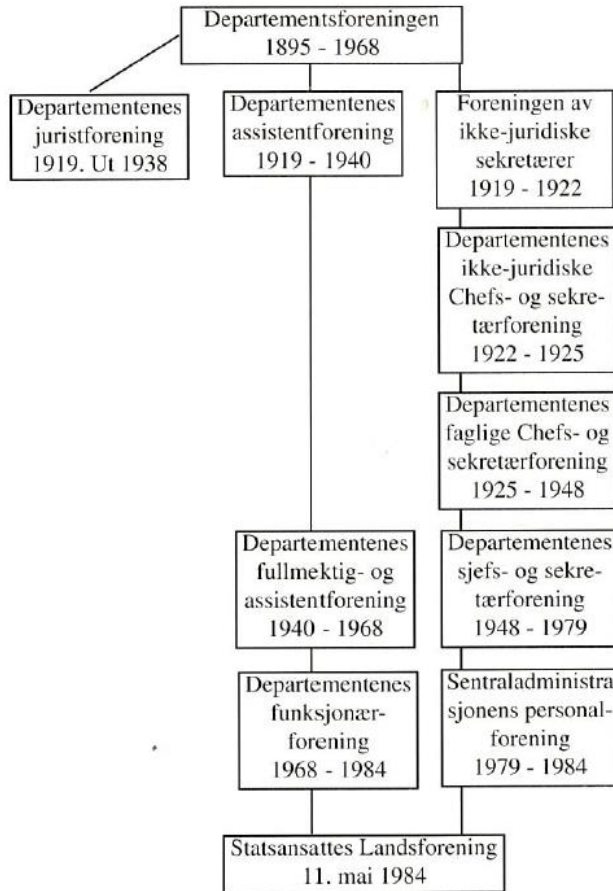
Departementsforeningen
1895 - 1968

Departementenes juristforening 1919. Ut 1938

Departementenes assistentforening 1919 - 1940

Foreningen av ikke-juridiske sekretærer 1919 - 1922

Departementenes ikke-juridiske Chefs- og sekretærforening 1922 - 1925

Departementenes faglige Chefs- og sekretærforening 1925 - 1948

Departementenes fullmektig- og assistentforening 1940 - 1968

Departementenes sjefs- og sekretærforening 1948 - 1979

Departementenes funksjonærforening 1968 - 1984

Sentraladministrasjonens personalforening 1979 - 1984

Statsansattes Landsforening
11. mai 1984